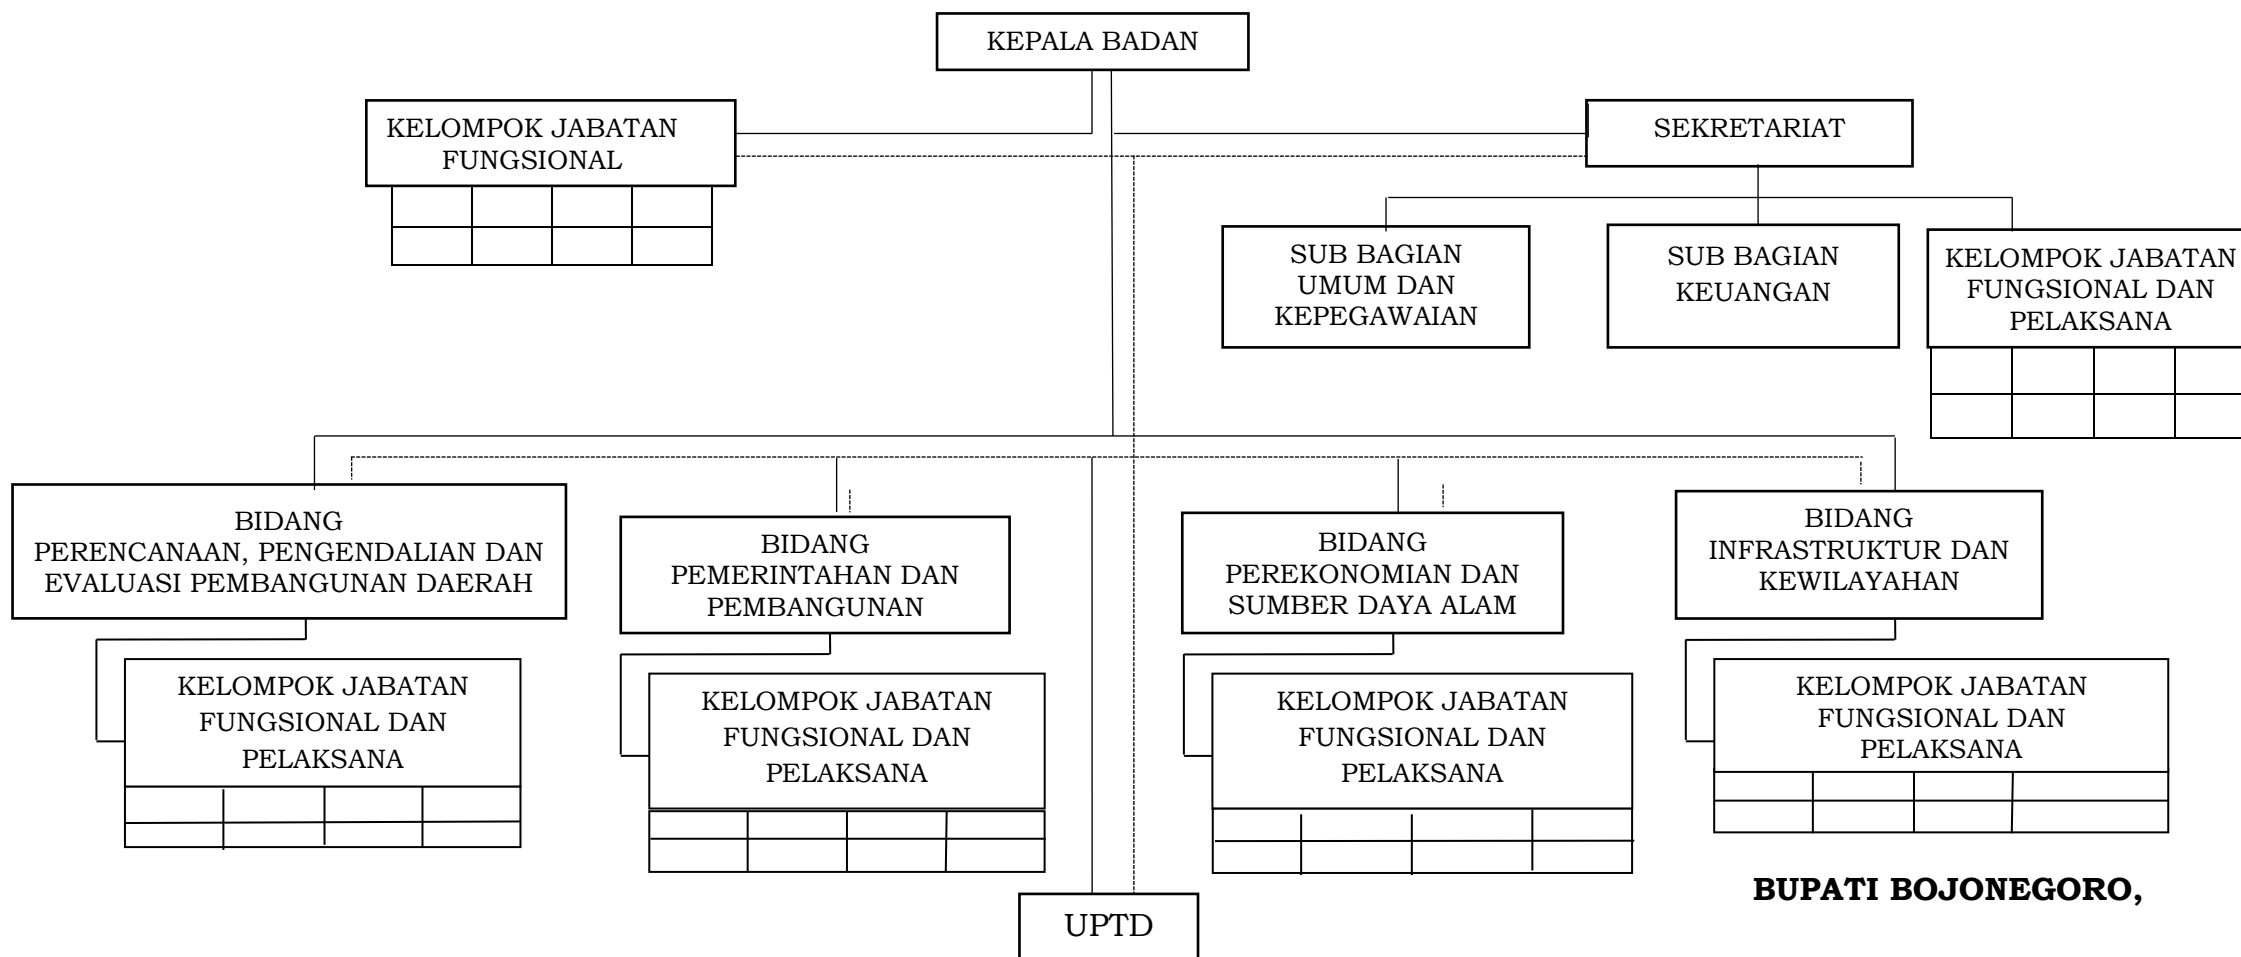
KEPALA BADAN

KELOMPOK JABATAN FUNGSIONAL

SEKRETARIAT

SUB BAGIAN UMUM DAN KEPEGAWAIAN

SUB BAGIAN KEUANGAN

KELOMPOK JABATAN FUNGSIONAL DAN PELAKSANA

BIDANG PERENCANAAN, PENGENDALIAN DAN EVALUASI PEMBANGUNAN DAERAH

KELOMPOK JABATAN FUNGSIONAL DAN PELAKSANA

BIDANG PEMERINTAHAN DAN PEMBANGUNAN

KELOMPOK JABATAN FUNGSIONAL DAN PELAKSANA

BIDANG PEREKONOMIAN DAN SUMBER DAYA ALAM

KELOMPOK JABATAN FUNGSIONAL DAN PELAKSANA

BIDANG INFRASTRUKTUR DAN KEWILAYAHAN

KELOMPOK JABATAN FUNGSIONAL DAN PELAKSANA

UPTD

BUPATI BOJONEGORO,